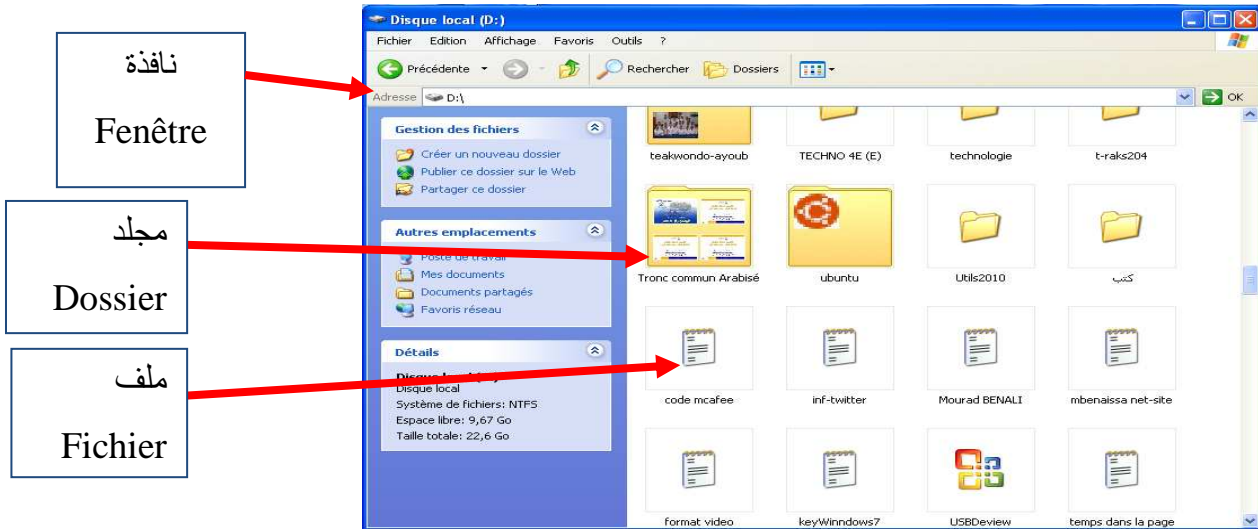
نافذة
Fenêtre

مجلد
Dossier

ملف
Fichier

Disque local (D:)

Fichier Edition Affichage Favoris Outils ?

Précédente Rechercher Dossiers

Adresse D:\ OK

Gestion des fichiers
Créer un nouveau dossier
Publier ce dossier sur le Web
Partager ce dossier

Autres emplacements
Poste de travail
Mes documents
Documents partagés
Favoris réseau

Détails
Disque local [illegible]
Disque local
Système de fichiers: NTFS
Espace libre: 9,67 Go
Taille totale: 22,6 Go

teakwondo-ayoub
TECHNO 4E (E)
technologie
t-raks204
Tronc commun Arabisé
ubuntu
Utils2010
كتب
code mcafee
inf-twitter
Mourad BENALI
mbenaissa net-site
format video
keyWinndows7
USBDeview
temps dans la page